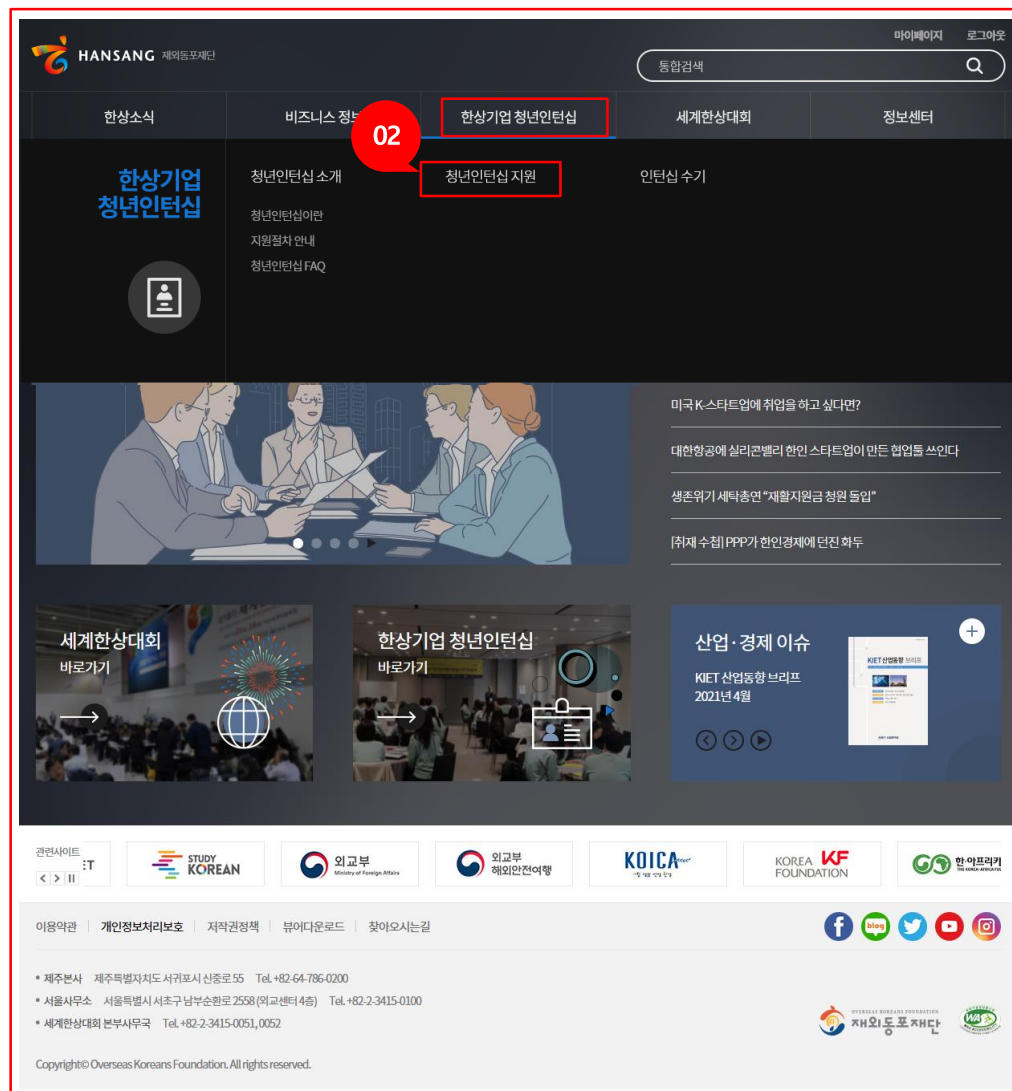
HANSANG 재외동포재단

마이페이지 로그아웃

통합검색

한상소식 | 비즈니스 정보 | 한상기업 청년인턴십 | 세계한상대회 | 정보센터

02

한상기업 청년인턴십

청년인턴십 소개
청년인턴십이란
지원절차 안내
청년인턴십 FAQ

청년인턴십 지원

인턴십 수기

미국 K-스타트업에 취업을 하고 싶다면?

대한항공에 실리콘밸리 한인 스타트업이 만든 협업툴 쓰인다

생존위기 세탁총연 "재활지원금 청원 동참"

[취재 수첩] PPP가 한인경제에 던진 화두

세계한상대회
바로가기

한상기업 청년인턴십
바로가기

산업·경제 이슈
KIET 산업동향 브리프
2021년 4월

KIET 산업동향 브리프

관련사이트

STUDY KOREAN

외교부 Ministry of Foreign Affairs

외교부 해외안전여행

KOICA

KOREA FOUNDATION

한아프리카

이용약관 | 개인정보처리보호 | 저작권정책 | 뷰어다운로드 | 찾아오시는길

blog

• 제주본사 제주특별자치도 서귀포시 신중로 55 Tel. +82-64-786-0200
• 서울사무소 서울특별시 서초구 남부순환로 2558 (외교센터 4층) Tel. +82-2-3415-0100
• 세계한상대회 본부사무국 Tel. +82-2-3415-0051, 0052

OVERSEAS KOREANS FOUNDATION 재외동포재단

Copyright© Overseas Koreans Foundation. All rights reserved.